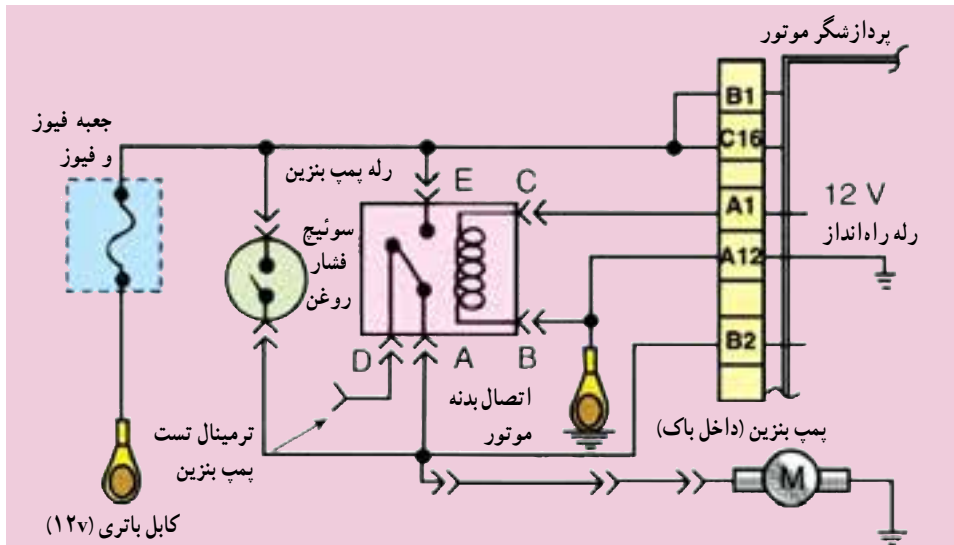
پردازشگر موتور

جعبه فیوز و فیوز

رله پمپ بنزین

E

C

B1

C16

A1

12 V

رله راه‌انداز

A12

سوئیچ فشار روغن

B2

D

A

B

اتصال بدنه موتور

ترمینال تست پمپ بنزین

پمپ بنزین (داخل باک)

M

کابل باتری (۱۲v)